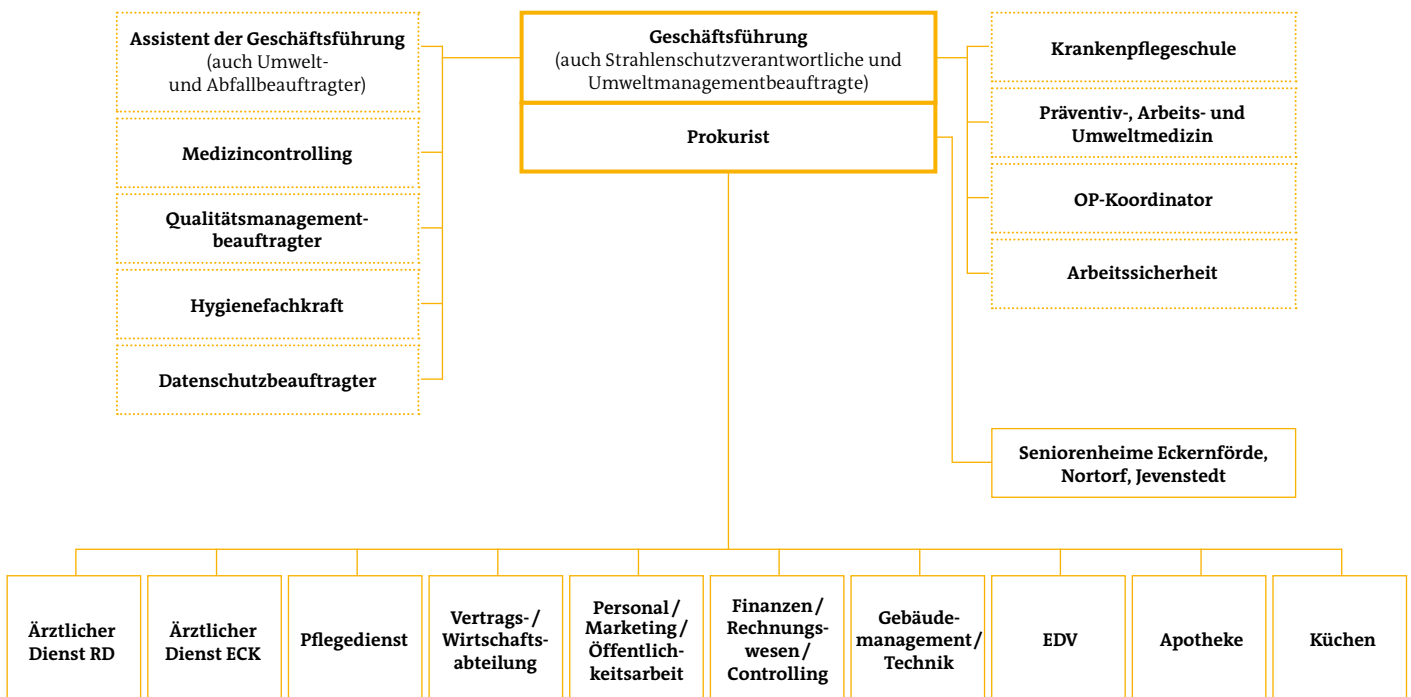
Geschäftsführung
(auch Strahlenschutzverantwortliche und Umweltmanagementbeauftragte)

Prokurist

Assistent der Geschäftsführung
(auch Umwelt- und Abfallbeauftragter)

Medizincontrolling

Qualitätsmanagementbeauftragter

Hygienefachkraft

Datenschutzbeauftragter

Krankenpflegeschule

Präventiv-, Arbeits- und Umweltmedizin

OP-Koordinator

Arbeitssicherheit

Seniorenheime Eckernförde, Nortorf, Jevenstedt

Ärztlicher Dienst RD

Ärztlicher Dienst ECK

Pflegedienst

Vertrags- / Wirtschaftsabteilung

Personal / Marketing / Öffentlichkeitsarbeit

Finanzen / Rechnungswesen / Controlling

Gebäudemanagement / Technik

EDV

Apotheke

Küchen